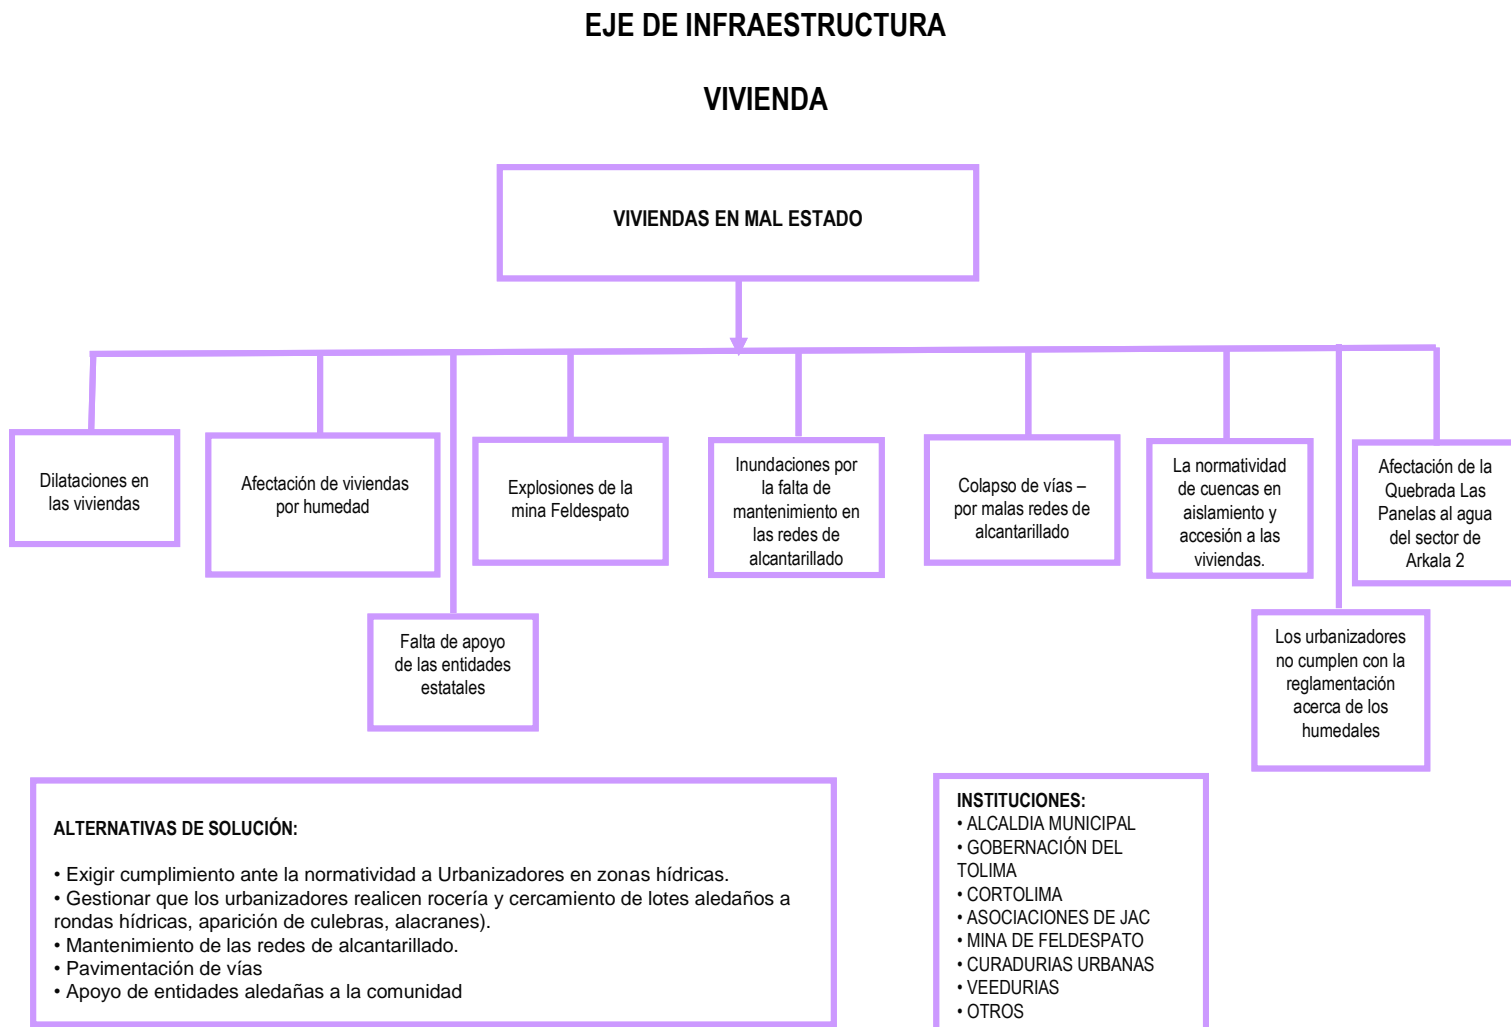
EJE DE INFRAESTRUCTURA

VIVIENDA

VIVIENDAS EN MAL ESTADO

Dilataciones en las viviendas

Afectación de viviendas por humedad

Falta de apoyo de las entidades estatales

Explosiones de la mina Feldespato

Inundaciones por la falta de mantenimiento en las redes de alcantarillado

Colapso de vías – por malas redes de alcantarillado

La normatividad de cuencas en aislamiento y accesión a las viviendas.

Los urbanizadores no cumplen con la reglamentación acerca de los humedales

Afectación de la Quebrada Las Panelas al agua del sector de Arkala 2

ALTERNATIVAS DE SOLUCIÓN:

• Exigir cumplimiento ante la normatividad a Urbanizadores en zonas hídricas.
• Gestionar que los urbanizadores realicen rocería y cercamiento de lotes aledaños a rondas hídricas, aparición de culebras, alacranes).
• Mantenimiento de las redes de alcantarillado.
• Pavimentación de vías
• Apoyo de entidades aledañas a la comunidad

INSTITUCIONES:
• ALCALDIA MUNICIPAL
• GOBERNACIÓN DEL TOLIMA
• CORTOLIMA
• ASOCIACIONES DE JAC
• MINA DE FELDESPATO
• CURADURIAS URBANAS
• VEEDURIAS
• OTROS